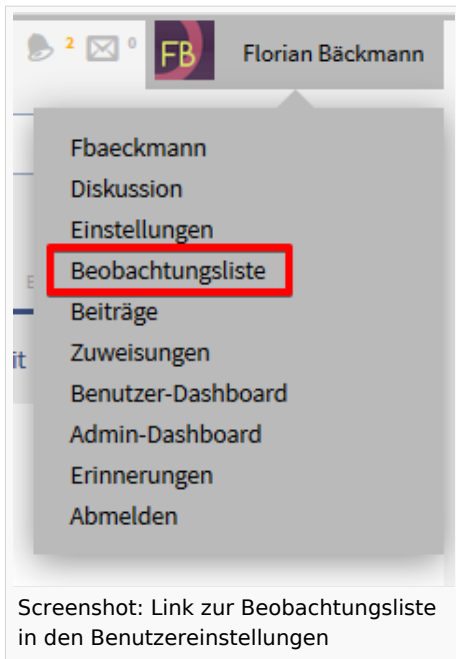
2 0 FB Florian Bäckmann

Fbaeckmann
Diskussion
Einstellungen
Beobachtungsliste
Beiträge
Zuweisungen
Benutzer-Dashboard
Admin-Dashboard
Erinnerungen
Abmelden

E
it

Screenshot: Link zur Beobachtungsliste in den Benutzereinstellungen